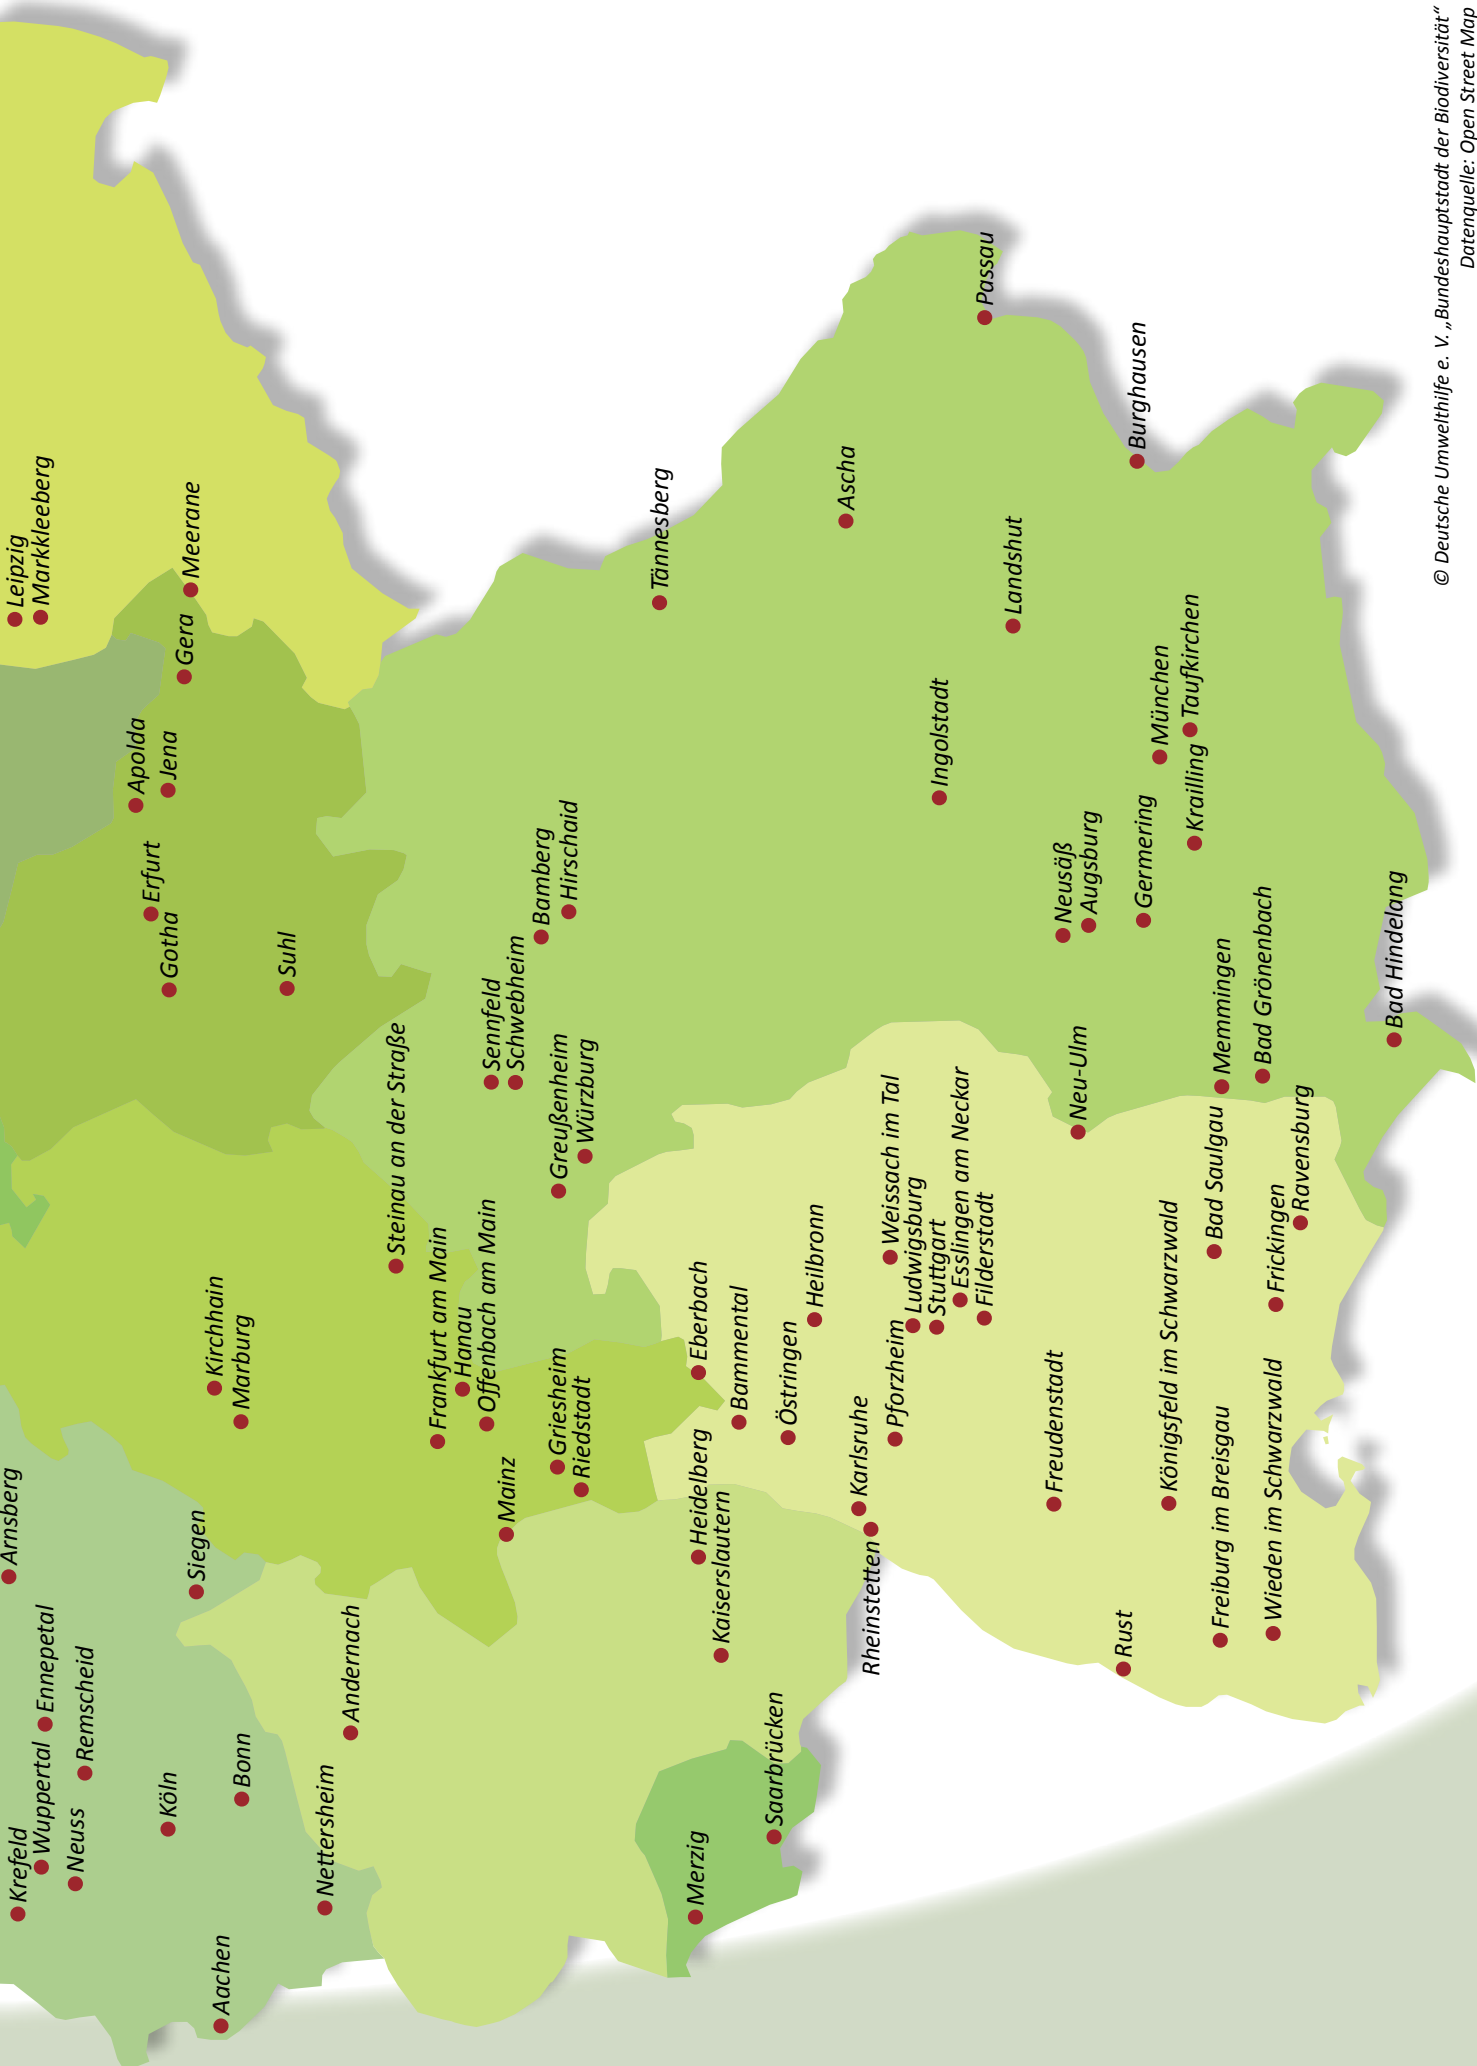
© Deutsche Umwelthilfe e. V. „Bundeshauptstadt der Biodiversität"
Datenquelle: Open Street Map

Leipzig
Markkleeberg
Meerane
Gera
Apolda
Jena
Erfurt
Gotha
Suhl
Tännesberg
Passau
Ascha
Burghausen
Landshut
Ingolstadt
München
Taufkirchen
Krailling
Germering
Neusäß
Augsburg
Bad Hindelang
Bad Grönenbach
Memmingen
Neu-Ulm
Bamberg
Hirschaid
Sennfeld
Schwebheim
Greußenheim
Würzburg
Steinau an der Straße
Frankfurt am Main
Hanau
Offenbach am Main
Kirchhain
Marburg
Griesheim
Riedstadt
Mainz
Eberbach
Bammental
Heidelberg
Kaiserslautern
Östringen
Heilbronn
Weissach im Tal
Ludwigsburg
Stuttgart
Esslingen am Neckar
Filderstadt
Pforzheim
Karlsruhe
Rheinstetten
Freudenstadt
Königsfeld im Schwarzwald
Bad Saulgau
Frickingen
Ravensburg
Freiburg im Breisgau
Wieden im Schwarzwald
Rust
Arnsberg
Siegen
Ennepetal
Remscheid
Wuppertal
Krefeld
Neuss
Köln
Bonn
Andernach
Nettersheim
Aachen
Saarbrücken
Merzig